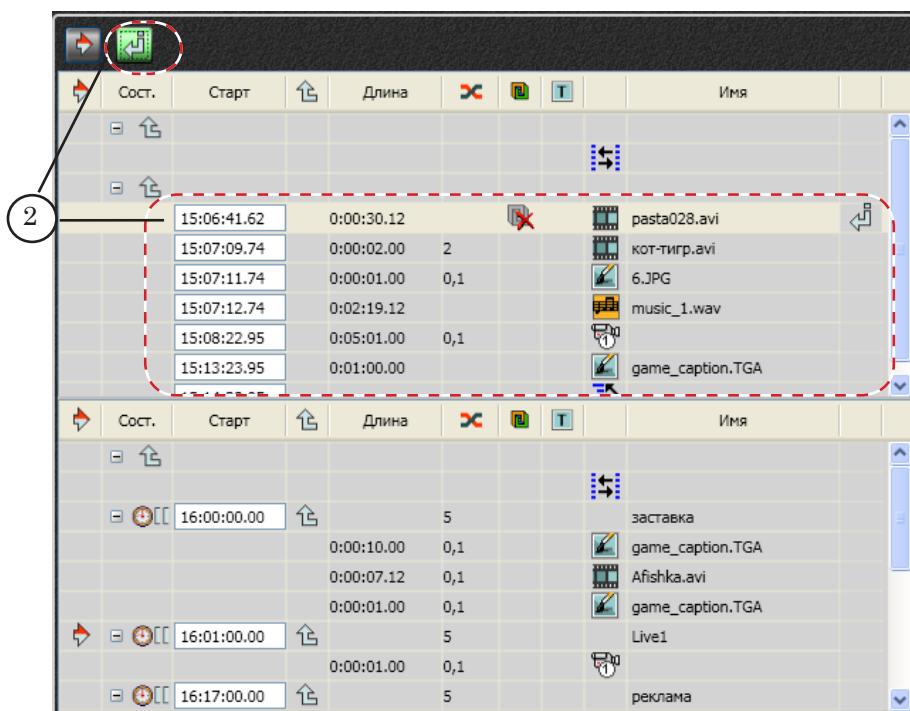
| Сост. | Старт | | Длина | | | | | Имя |
|---|---|---|---|---|---|---|---|---|
| | | | | | | | | |
| | 15:06:41.62 | | 0:00:30.12 | | | | | pasta028.avi |
| | 15:07:09.74 | | 0:00:02.00 | 2 | | | | кот-тигр.avi |
| | 15:07:11.74 | | 0:00:01.00 | 0,1 | | | | 6.JPG |
| | 15:07:12.74 | | 0:02:19.12 | | | | | music_1.wav |
| | 15:08:22.95 | | 0:05:01.00 | 0,1 | | | | |
| | 15:13:23.95 | | 0:01:00.00 | | | | | game_caption.TGA |

2

| Сост. | Старт | | Длина | | | | | Имя |
|---|---|---|---|---|---|---|---|---|
| | 16:00:00.00 | | | 5 | | | | заставка |
| | | | 0:00:10.00 | 0,1 | | | | game_caption.TGA |
| | | | 0:00:07.12 | 0,1 | | | | Afishka.avi |
| | | | 0:00:01.00 | 0,1 | | | | game_caption.TGA |
| | 16:01:00.00 | | | 5 | | | | Live1 |
| | | | 0:00:01.00 | 0,1 | | | | |
| | 16:17:00.00 | | | 5 | | | | реклама |